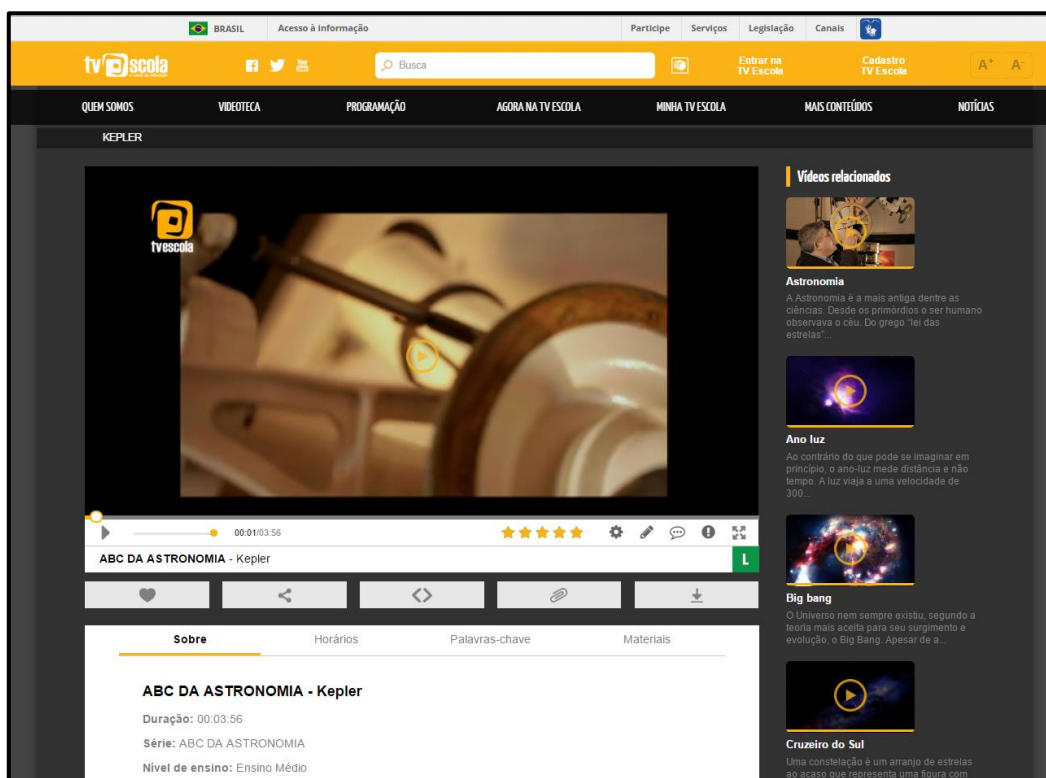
BRASIL Acesso à informação Participe Serviços Legislação Canais

tv escola

Busca

Entrar na TV Escola

Cadastro TV Escola

A+ A-

QUEM SOMOS VIDEOTECA PROGRAMAÇÃO AGORA NA TV ESCOLA MINHA TV ESCOLA MAIS CONTEÚDOS NOTÍCIAS

KEPLER

tvescola

00:01/03:56

ABC DA ASTRONOMIA - Kepler

L

Sobre Horários Palavras-chave Materiais

ABC DA ASTRONOMIA - Kepler

Duração: 00:03:56

Série: ABC DA ASTRONOMIA

Nível de ensino: Ensino Médio

Vídeos relacionados

Astronomia

A Astronomia é a mais antiga dentre as ciências. Desde os primórdios o ser humano observava o céu. Do grego "lei das estrelas"...

Ano luz

Ao contrário do que pode se imaginar em princípio, o ano-luz mede distância e não tempo. A luz viaja a uma velocidade de 300...

Big bang

O Universo nem sempre existiu, segundo a teoria mais aceita para seu surgimento e evolução, o Big Bang. Apesar de a...

Cruzeiro do Sul

Uma constelação é um arranjo de estrelas ao acaso que representa uma figura com